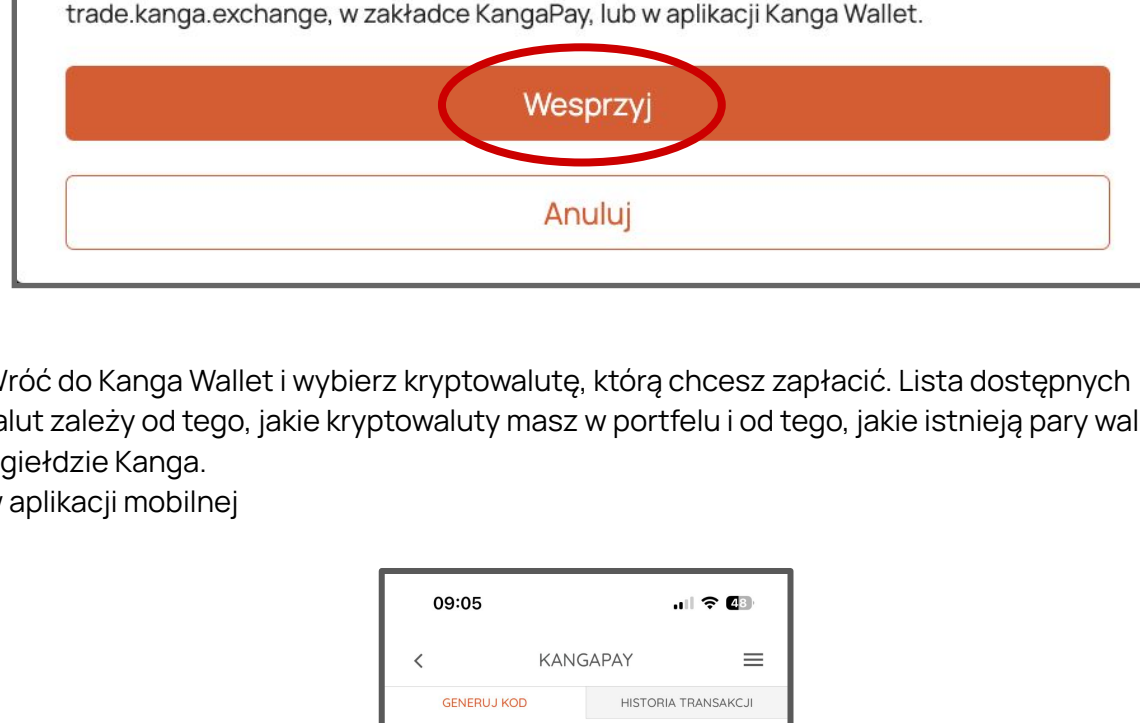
trade.kanga.exchange, w zakładce KangaPay, lub w aplikacji Kanga Wallet.

Wesprzyj

Anuluj

Wróć do Kanga Wallet i wybierz kryptowalutę, którą chcesz zapłacić. Lista dostępnych walut zależy od tego, jakie kryptowaluty masz w portfelu i od tego, jakie istnieją pary wal giełdzie Kanga.
v aplikacji mobilnej

09:05

48

KANGAPAY

GENERUJ KOD

HISTORIA TRANSAKCJI